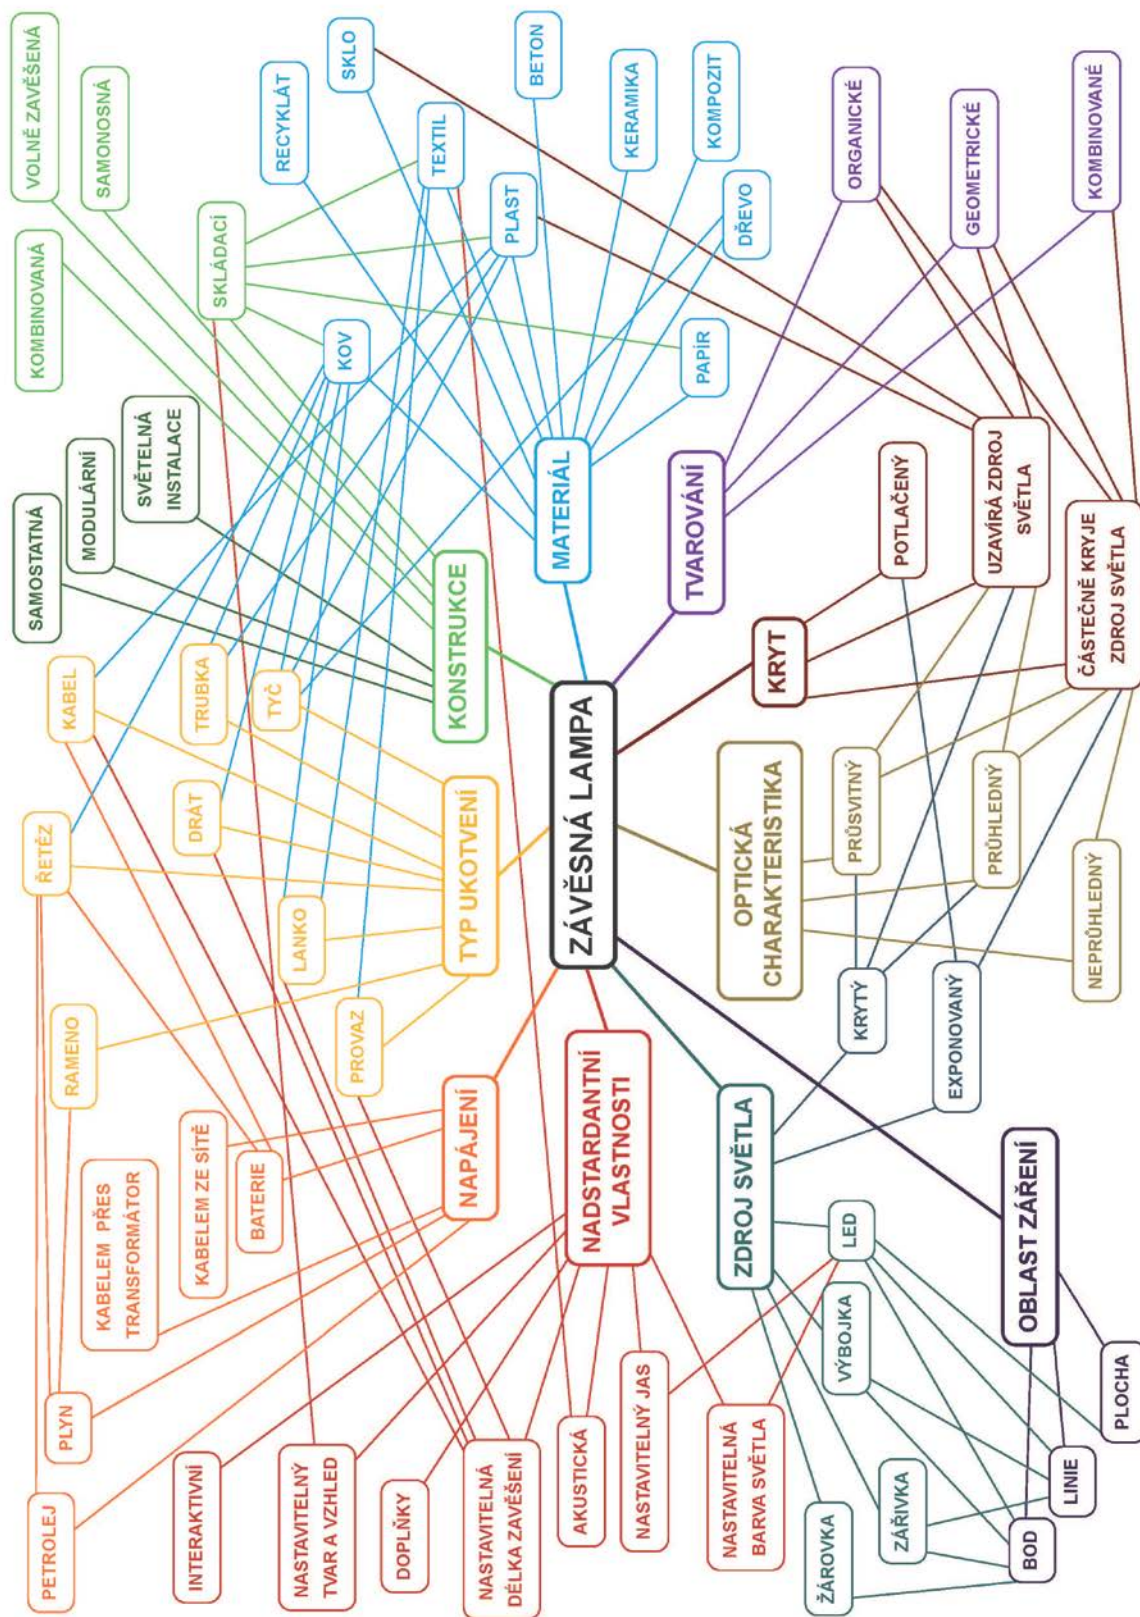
ZÁVĚSNÁ LAMPA

MATERIÁL
SKLO
RECYKLÁT
TEXTIL
BETON
KERAMIKA
KOMPOZIT
PLAST
DŘEVO
KOV
PAPÍR

TVAROVÁNÍ
ORGANICKÉ
GEOMETRICKÉ
KOMBINOVANÉ

KRYT
POTLAČENÝ
UZAVÍRÁ ZDROJ SVĚTLA
ČÁSTEČNĚ KRYJE ZDROJ SVĚTLA

OPTICKÁ CHARAKTERISTIKA
PRŮSVITNÝ
PRŮHLEDNÝ
NEPRŮHLEDNÝ

ZDROJ SVĚTLA
KRYTÝ
EXPONOVANÝ
LED
VÝBOJKA
ZÁŘIVKA
ŽÁROVKA

OBLAST ZÁŘENÍ
PLOCHA
LINIE
BOD

NADSTARDANTNÍ VLASTNOSTI
NASTAVITELNÝ JAS
NASTAVITELNÁ BARVA SVĚTLA
AKUSTICKÁ
NASTAVITELNÁ DÉLKA ZAVĚŠENÍ
DOPLŇKY
NASTAVITELNÝ TVAR A VZHLED
INTERAKTIVNÍ

NAPÁJENÍ
BATERIE
KABELEM ZE SÍTĚ
KABELEM PŘES TRANSFORMÁTOR
PLYN
PETROLEJ

TYP UKOTVENÍ
KABEL
TRUBKA
TYČ
DRÁT
ŘETĚZ
LANKO
PROVAZ
RAMENO

KONSTRUKCE
SAMOSTATNÁ
MODULÁRNÍ
SVĚTELNÁ INSTALACE
KOMBINOVANÁ
VOLNĚ ZAVĚŠENÁ
SAMONOSNÁ
SKLÁDACÍ